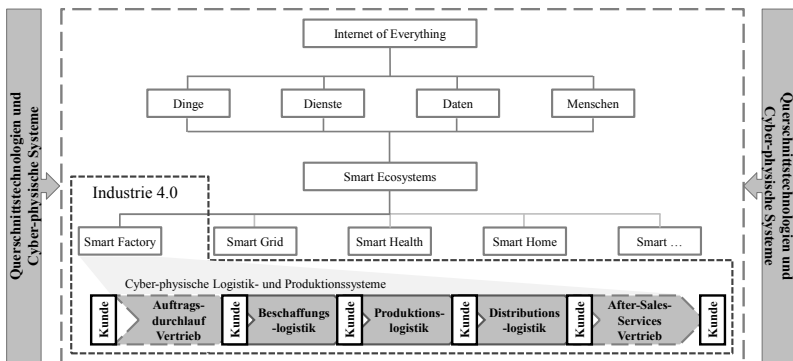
Querschnittstechnologien und Cyber-physische Systeme

Internet of Everything

Dinge

Dienste

Daten

Menschen

Smart Ecosystems

Industrie 4.0

Smart Factory

Smart Grid

Smart Health

Smart Home

Smart …

Cyber-physische Logistik- und Produktionssysteme

Kunde

Auftragsdurchlauf Vertrieb

Kunde

Beschaffungs-logistik

Kunde

Produktionslogistik

Kunde

Distributions-logistik

Kunde

After-Sales-Services Vertrieb

Kunde

Querschnittstechnologien und Cyber-physische Systeme